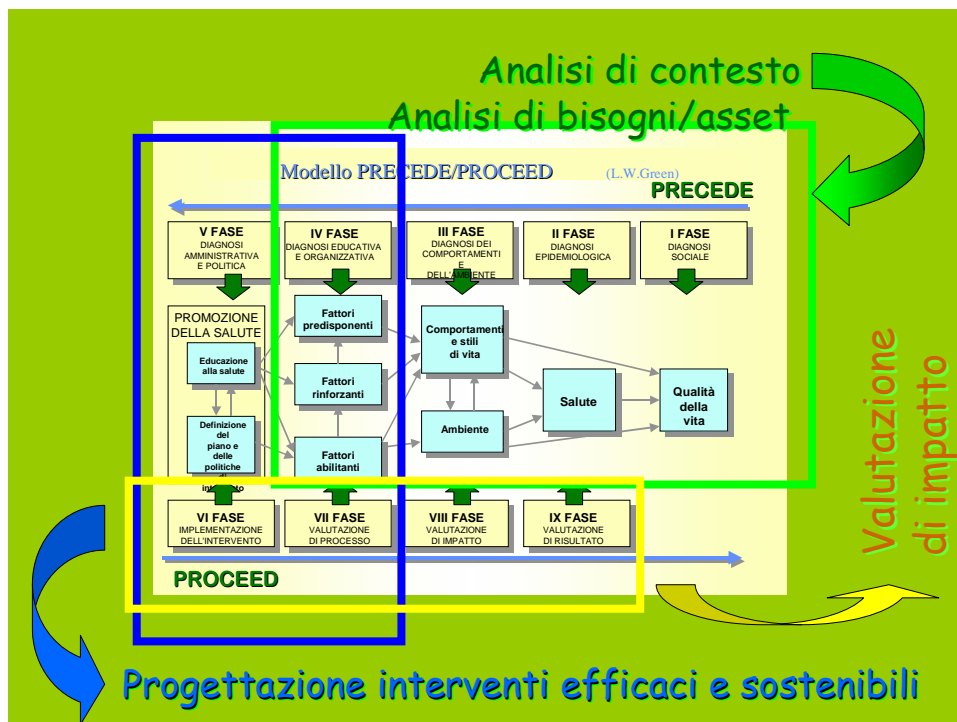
Analisi di contesto
Analisi di bisogni/asset

Modello PRECEDE/PROCEED (L.W.Green)

PRECEDE

V FASE
DIAGNOSI AMMINISTRATIVA E POLITICA

IV FASE
DIAGNOSI EDUCATIVA E ORGANIZZATIVA

III FASE
DIAGNOSI DEI COMPORTAMENTI E DELL'AMBIENTE

II FASE
DIAGNOSI EPIDEMIOLOGICA

I FASE
DIAGNOSI SOCIALE

PROMOZIONE DELLA SALUTE

Educazione alla salute

Definizione del piano e delle politiche di intervento

Fattori predisponenti

Fattori rinforzanti

Fattori abilitanti

Comportamenti e stili di vita

Ambiente

Salute

Qualità della vita

VI FASE
IMPLEMENTAZIONE DELL'INTERVENTO

VII FASE
VALUTAZIONE DI PROCESSO

VIII FASE
VALUTAZIONE DI IMPATTO

IX FASE
VALUTAZIONE DI RISULTATO

PROCEED

Valutazione di impatto

Progettazione interventi efficaci e sostenibili